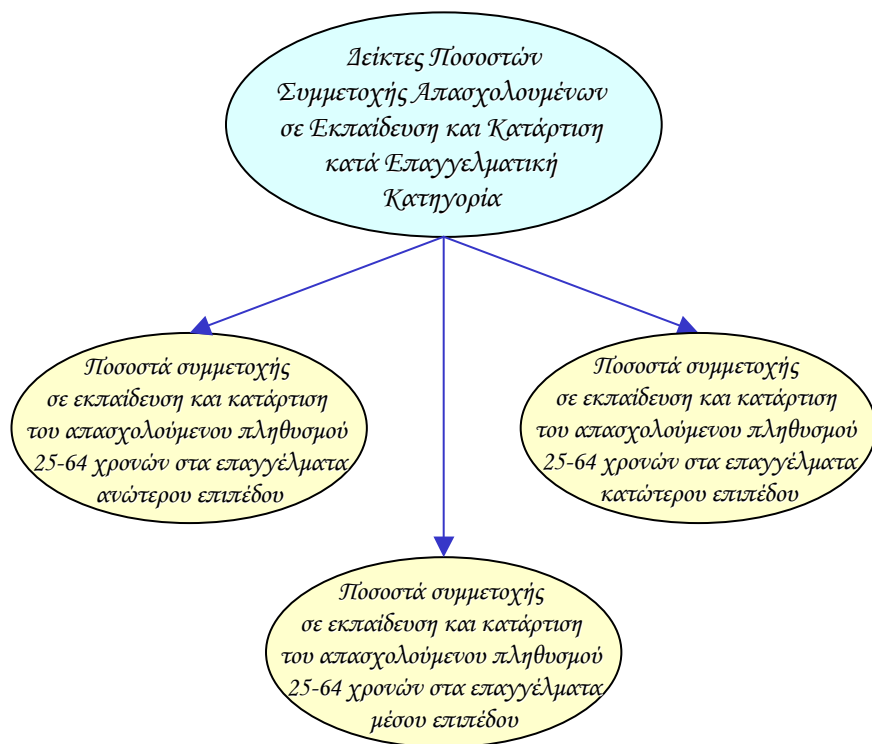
Δείκτες Ποσοστών Συμμετοχής Απασχολουμένων σε Εκπαίδευση και Κατάρτιση κατά Επαγγελματική Κατηγορία

Ποσοστά συμμετοχής σε εκπαίδευση και κατάρτιση του απασχολούμενου πληθυσμού 25-64 χρονών στα επαγγέλματα ανώτερου επιπέδου

Ποσοστά συμμετοχής σε εκπαίδευση και κατάρτιση του απασχολούμενου πληθυσμού 25-64 χρονών στα επαγγέλματα κατώτερου επιπέδου

Ποσοστά συμμετοχής σε εκπαίδευση και κατάρτιση του απασχολούμενου πληθυσμού 25-64 χρονών στα επαγγέλματα μέσου επιπέδου